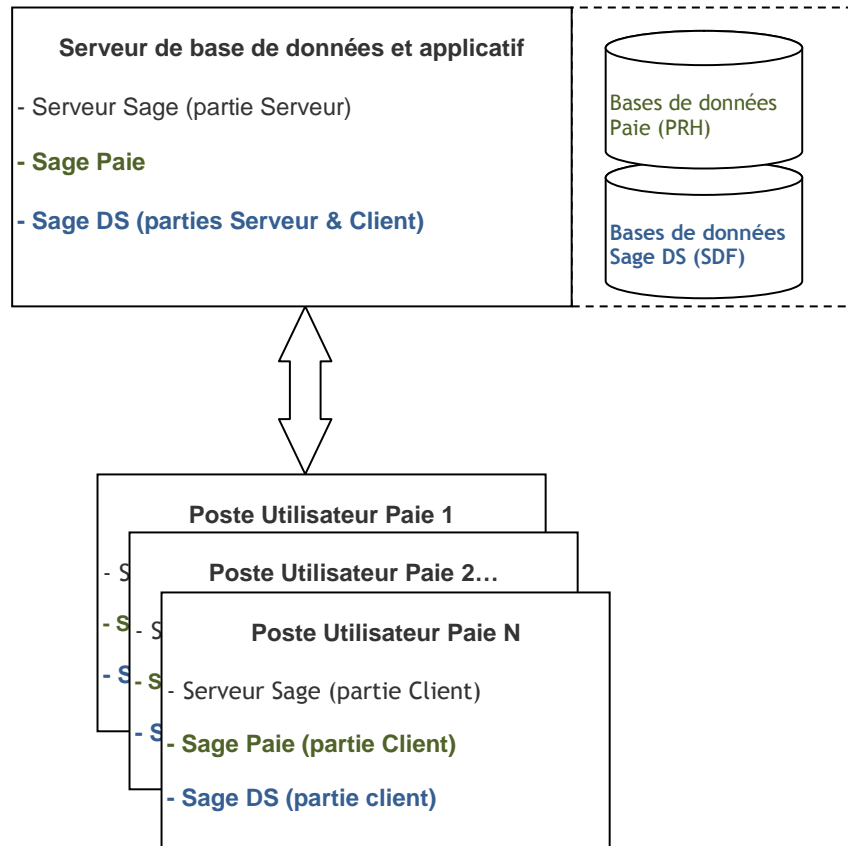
Serveur de base de données et applicatif

- Serveur Sage (partie Serveur)

- Sage Paie

- Sage DS (parties Serveur & Client)

Bases de données Paie (PRH)

Bases de données Sage DS (SDF)

Poste Utilisateur Paie 1

- S

- S

- S

Poste Utilisateur Paie 2…

- S

- S

- S

Poste Utilisateur Paie N

- Serveur Sage (partie Client)

- Sage Paie (partie Client)

- Sage DS (partie client)